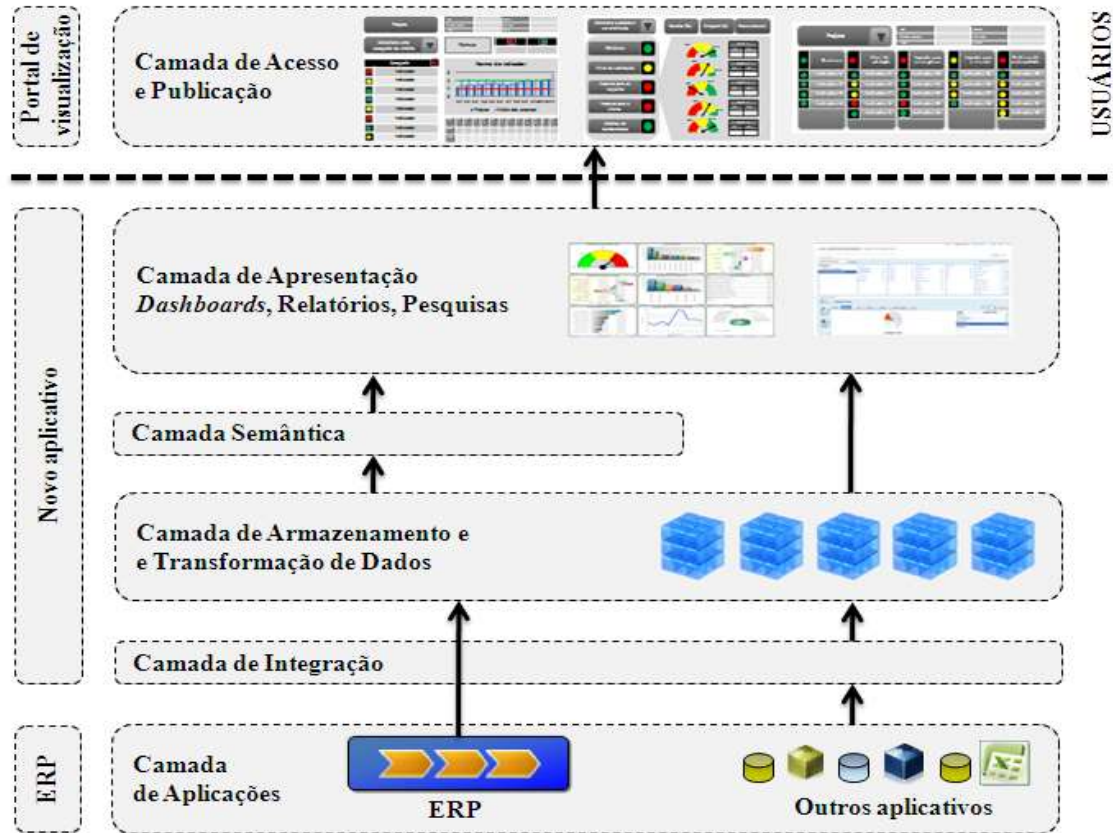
Portal de visualização

Camada de Acesso e Publicação

USUÁRIOS

Novo aplicativo

Camada de Apresentação
*Dashboards*, Relatórios, Pesquisas

Camada Semântica

Camada de Armazenamento e
e Transformação de Dados

Camada de Integração

ERP

Camada
de Aplicações

ERP

Outros aplicativos